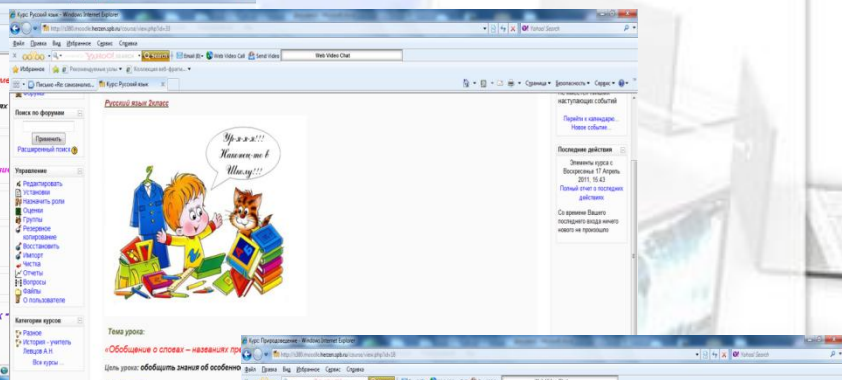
Курс Русский язык - Windows Internet Explorer
http://s080.moodle.herzen.spb.ru/course/view.php?id=35
Yahoo! Search
Файл Правка Вид Избранное Сервис Справка
Email (6) Web Video Call Send Video Web Video Chat
Избранное Рекомендуемые узлы Коллекция веб-фрагм...
Письмо «Не заказывали... Курс Русский язык
Страница Безопасность Сервис
Форумы
Поиск по форумам
Применить
Расширенный поиск
Управление
Редактировать
Установки
Назначить роли
Оценки
Группы
Резервное копирование
Восстановить
Импорт
Чистка
Отчеты
Вопросы
Файлы
О пользователе
Категории курсов
Разное
История - учитель Левцов А.Н.
Все курсы...
Русский язык 1класс
Ур-р-р-а!!! Наконец-то в Школу!!!
Тема урока:
«Обобщение о словах – названиях пр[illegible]
Цель урока: обобщить знания об особенно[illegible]
наступающих событий
Перейти к календарю...
Новое событие...
Последние действия
Элементы курса с Воскресенье 17 Апрель 2011, 15:43
Полный отчет о последних действиях
Со времени Вашего последнего входа ничего нового не произошло
Курс Природоведение - Windows Internet Explorer
http://s080.moodle.herzen.spb.ru/course/view.php?id=28
Yahoo! Search
Файл Правка Вид Избранное Сервис Справка